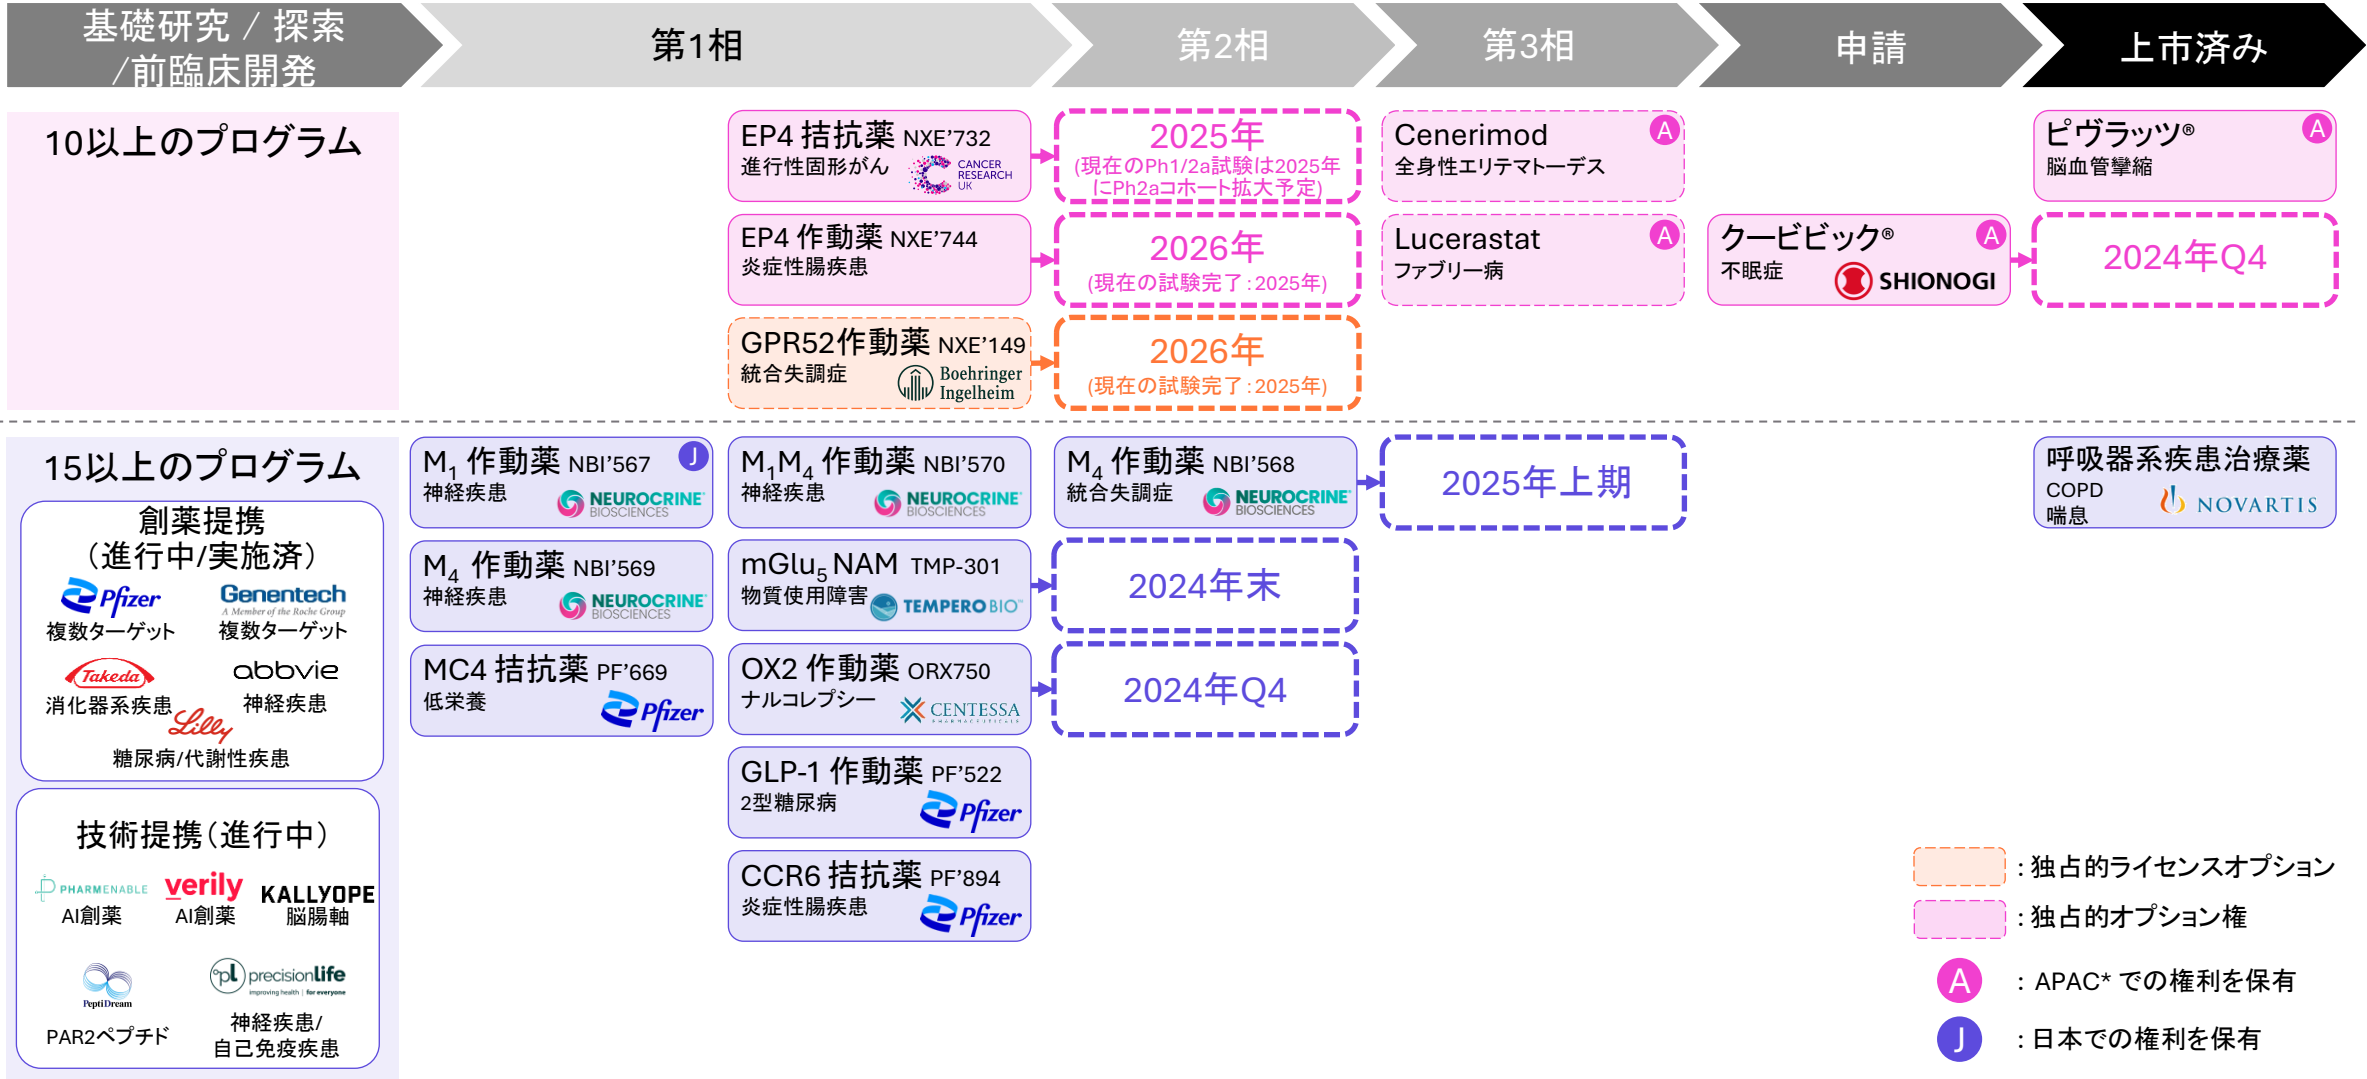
| 基礎研究 / 探索 /前臨床開発 | 第1相 | 第2相 | 第3相 | 申請 | 上市済み |
|---|---|---|---|---|---|

10以上のプログラム

EP4 拮抗薬 NXE'732
進行性固形がん
CANCER RESEARCH UK

2025年
(現在のPh1/2a試験は2025年にPh2aコホート拡大予定)

Cenerimod A
全身性エリテマトーデス

ピヴラッツ® A
脳血管攣縮

EP4 作動薬 NXE'744
炎症性腸疾患

2026年
(現在の試験完了：2025年)

Lucerastat A
ファブリー病

クービビック® A
不眠症
SHIONOGI

2024年Q4

GPR52作動薬 NXE'149
統合失調症
Boehringer Ingelheim

2026年
(現在の試験完了：2025年)

15以上のプログラム

創薬提携
(進行中/実施済)
Pfizer
複数ターゲット
Genentech
A Member of the Roche Group
複数ターゲット
Takeda
消化器系疾患
abbvie
神経疾患
Lilly
糖尿病/代謝性疾患

技術提携(進行中)
PHARMENABLE
AI創薬
verily
AI創薬
KALLYOPE
脳腸軸
PeptiDream
PAR2ペプチド
precisionlife
improving health | for everyone
神経疾患/自己免疫疾患

$M_1$ 作動薬 NBI'567 J
神経疾患
NEUROCRINE BIOSCIENCES

$M_1M_4$ 作動薬 NBI'570
神経疾患
NEUROCRINE BIOSCIENCES

$M_4$ 作動薬 NBI'568
統合失調症
NEUROCRINE BIOSCIENCES

2025年上期

呼吸器系疾患治療薬
COPD
喘息
NOVARTIS

$M_4$ 作動薬 NBI'569
神経疾患
NEUROCRINE BIOSCIENCES

$mGlu_5$ NAM TMP-301
物質使用障害
TEMPERO BIO

2024年末

MC4 拮抗薬 PF'669
低栄養
Pfizer

OX2 作動薬 ORX750
ナルコレプシー
CENTESSA

2024年Q4

GLP-1 作動薬 PF'522
2型糖尿病
Pfizer

CCR6 拮抗薬 PF'894
炎症性腸疾患
Pfizer

：独占的ライセンスオプション
：独占的オプション権
A ：APAC* での権利を保有
J ：日本での権利を保有